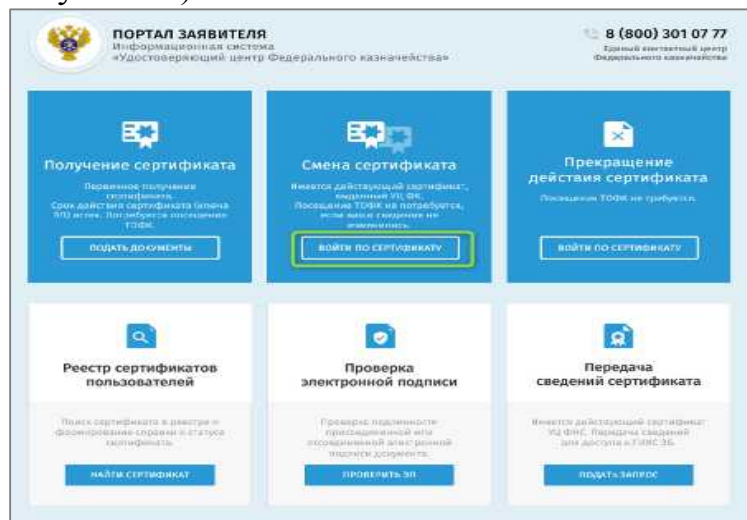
ПОРТАЛ ЗАЯВИТЕЛЯ
Информационная система «Удостоверяющий центр Федерального казначейства»

8 (800) 301 07 77
Единый контактный центр Федерального казначейства

Получение сертификата
Первичное получение сертификата. Срок действия сертификата (ключа ЭП) истек. Потребуется посещение ТОФК.
ПОДАТЬ ДОКУМЕНТЫ

Смена сертификата
Имеется действующий сертификат, выданный УЦ ФК. Посещение ТОФК не потребуется, если ваши сведения не изменились.
ВОЙТИ ПО СЕРТИФИКАТУ

Прекращение действия сертификата
Посещение ТОФК не требуется.
ВОЙТИ ПО СЕРТИФИКАТУ

Реестр сертификатов пользователей
Поиск сертификата в реестре и формирование справки о статусе сертификата.
НАЙТИ СЕРТИФИКАТ

Проверка электронной подписи
Проверка подлинности присоединенной или отсоединенной электронной подписи документа.
ПРОВЕРИТЬ ЭП

Передача сведений сертификата
Имеется действующий сертификат УЦ ФНС. Передача сведений для доступа к ГИИС ЭБ.
ПОДАТЬ ЗАПРОС